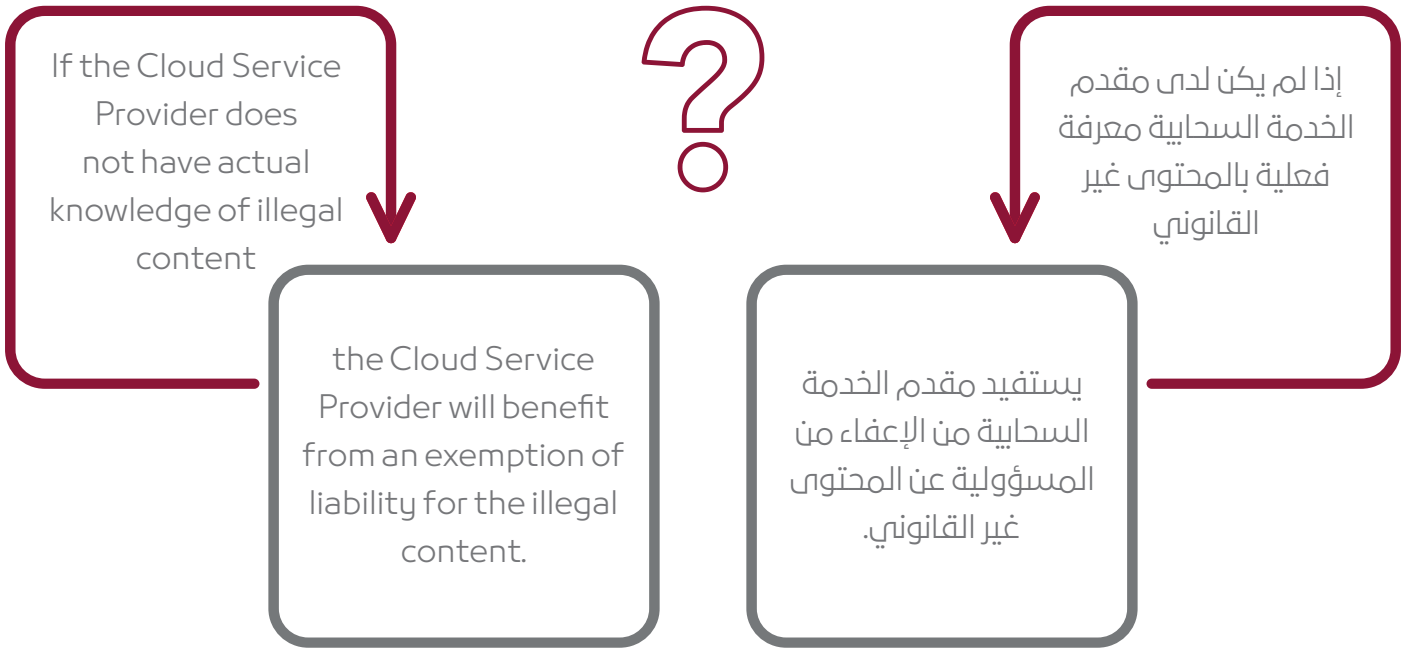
If the Cloud Service Provider does not have actual knowledge of illegal content

the Cloud Service Provider will benefit from an exemption of liability for the illegal content.

إذا لم يكن لدى مقدم الخدمة السحابية معرفة فعلية بالمحتوى غير القانوني

يستفيد مقدم الخدمة السحابية من الإعفاء من المسؤولية عن المحتوى غير القانوني.